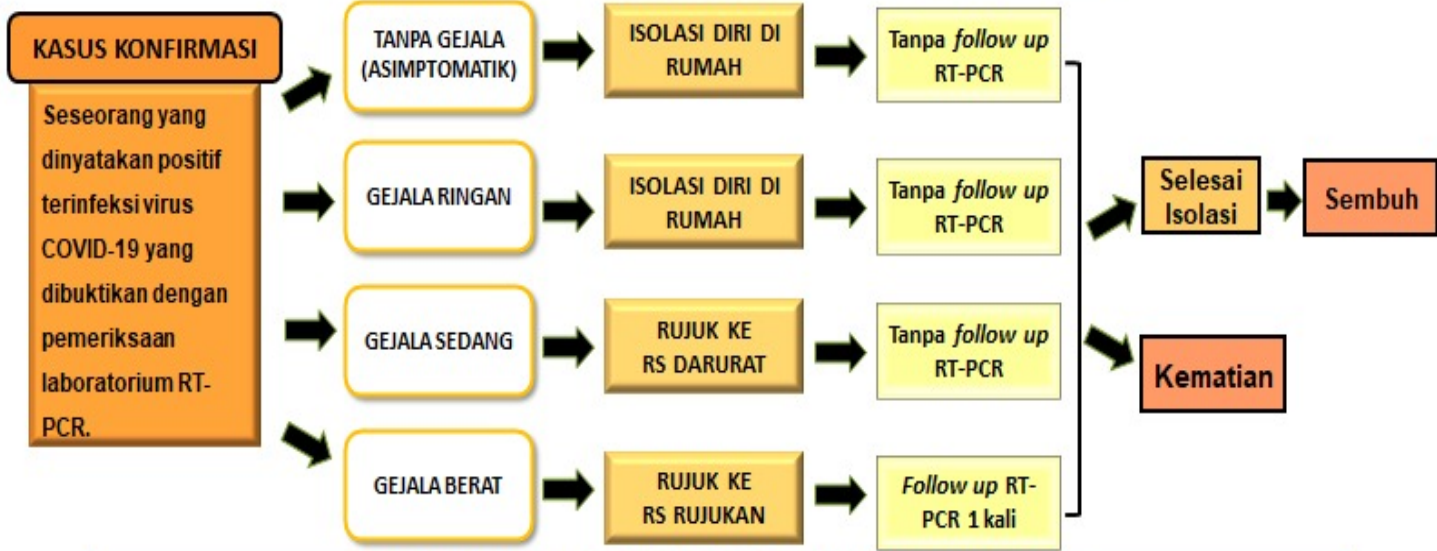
KASUS KONFIRMASI

Seseorang yang dinyatakan positif terinfeksi virus COVID-19 yang dibuktikan dengan pemeriksaan laboratorium RT-PCR.

TANPA GEJALA (ASIMPTOMATIK)

ISOLASI DIRI DI RUMAH

Tanpa follow up RT-PCR

GEJALA RINGAN

ISOLASI DIRI DI RUMAH

Tanpa follow up RT-PCR

GEJALA SEDANG

RUJUK KE RS DARURAT

Tanpa follow up RT-PCR

GEJALA BERAT

RUJUK KE RS RUJUKAN

Follow up RT-PCR 1 kali

Selesai Isolasi

Sembuh

Kematian